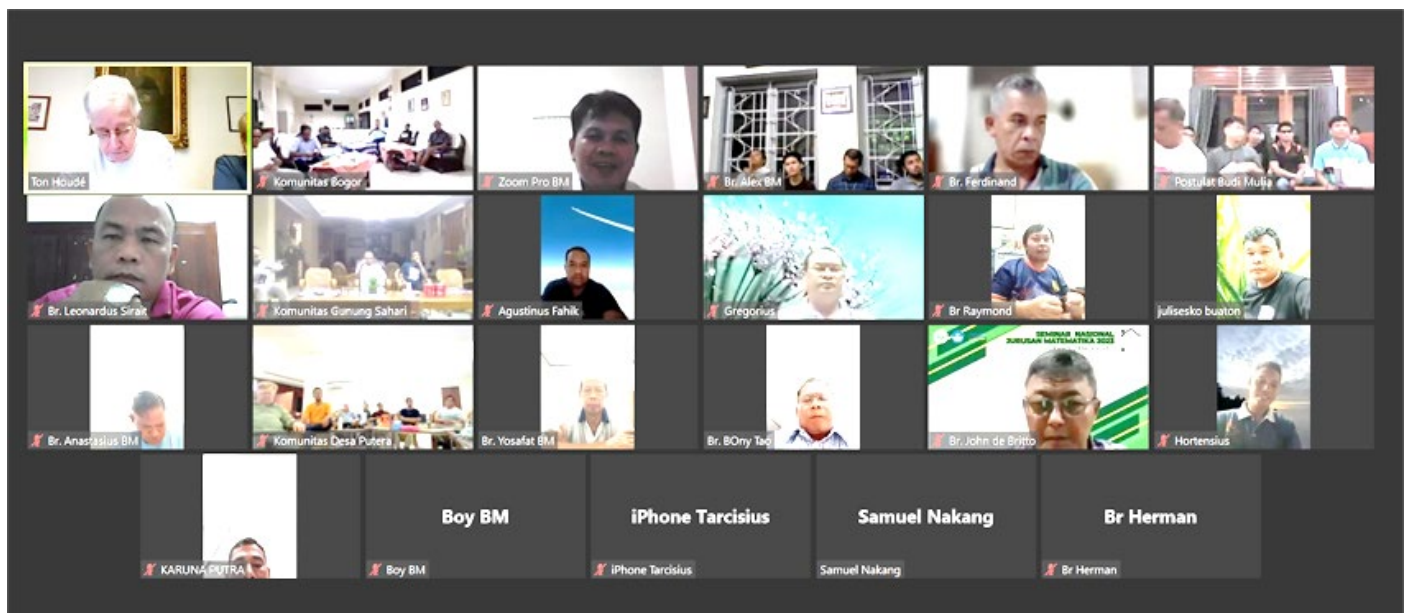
Ton Houdé
Komunitas Bogor
Zoom Pro BM
Br. Alex BM
Br. Ferdinand
Postulat Budi Mulia
Br. Leonardus Sirait
Komunitas Gunung Sahari
Agustinus Fahik
Gregorius
Br Raymond
julisesko buaton
Br. Anastasius BM
Komunitas Desa Putera
Br. Yosafat BM
Br. BOny Tao
SEMINAR NASIONAL JURUSAN MATEMATIKA 2023
Br. John de Britto
Hortensius
KARUNA PUTRA
Boy BM
Boy BM
iPhone Tarcisius
iPhone Tarcisius
Samuel Nakang
Samuel Nakang
Br Herman
Br Herman